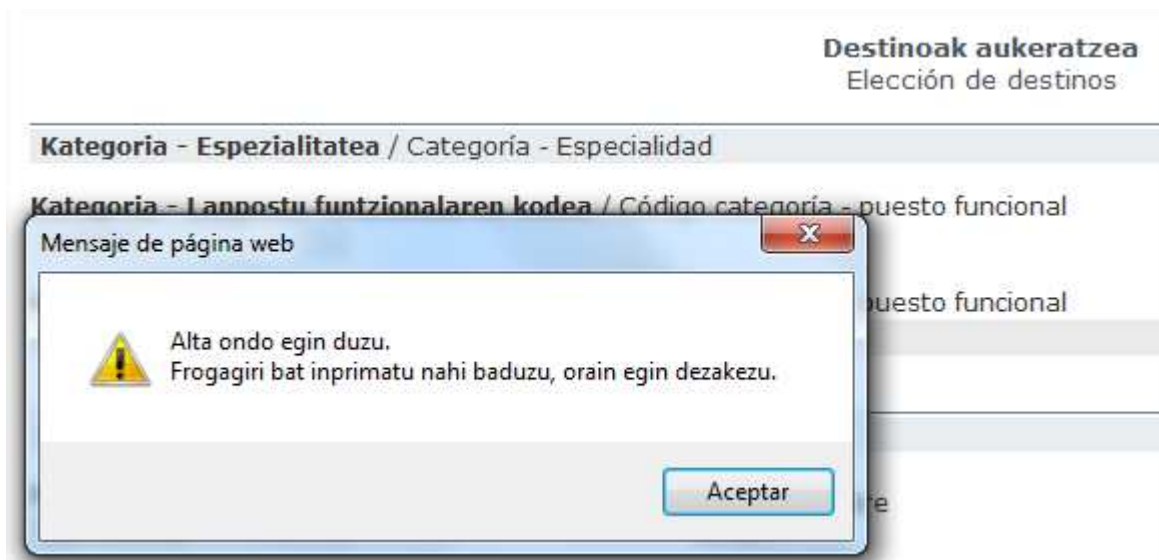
**Destinoak aukeratzea**
Elección de destinos

**Kategoria - Espezialitatea** / Categoría - Especialidad

**Kategoria - Lanpostu funtzionalaren kodea** / Código categoría - puesto funcional

Mensaje de página web

Alta ondo egin duzu.
Frogagiri bat inprimatu nahi baduzu, orain egin dezakezu.

Aceptar

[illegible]uesto funcional

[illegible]re